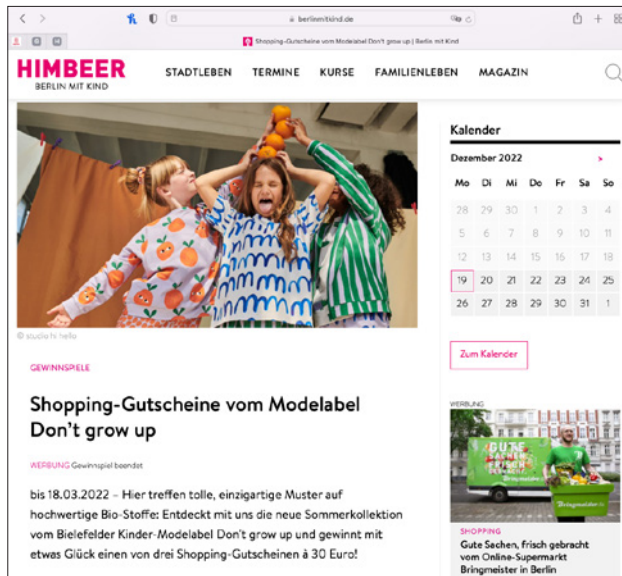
berlinmitkind.de

Shopping-Gutscheine vom Modelabel Don't grow up | Berlin mit Kind

HIMBEER
BERLIN MIT KIND

STADTLEBEN TERMINE KURSE FAMILIENLEBEN MAGAZIN

© studio hi hello

GEWINNSPIELE

Shopping-Gutscheine vom Modelabel Don't grow up

WERBUNG Gewinnspiel beendet

bis 18.03.2022 – Hier treffen tolle, einzigartige Muster auf hochwertige Bio-Stoffe: Entdeckt mit uns die neue Sommerkollektion vom Bielefelder Kinder-Modelabel Don't grow up und gewinnt mit etwas Glück einen von drei Shopping-Gutscheinen à 30 Euro!

Kalender

Dezember 2022 ›

| Mo | Di | Mi | Do | Fr | Sa | So |
|---|---|---|---|---|---|---|
| 28 | 29 | 30 | 1 | 2 | 3 | 4 |
| 5 | 6 | 7 | 8 | 9 | 10 | 11 |
| 12 | 13 | 14 | 15 | 16 | 17 | 18 |
| 19 | 20 | 21 | 22 | 23 | 24 | 25 |
| 26 | 27 | 28 | 29 | 30 | 31 | 1 |

Zum Kalender

WERBUNG

GUTE SACHEN FRISCH GEBRACHT
Bringmeister

SHOPPING
Gute Sachen, frisch gebracht vom Online-Supermarkt Bringmeister in Berlin